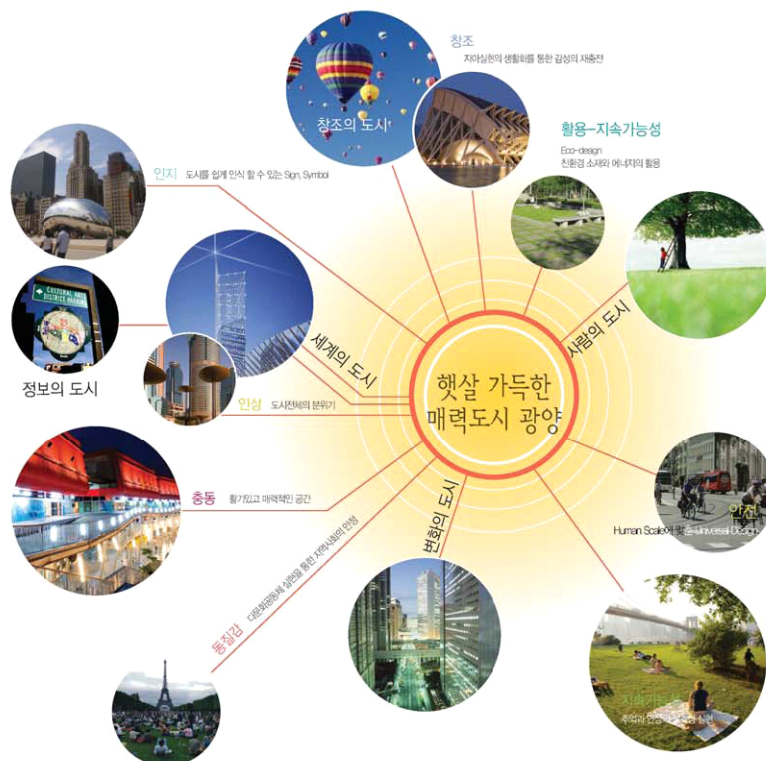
창조
지역실현의 생활화를 통한 감성의 재충전

창조의 도시

활용-지속가능성
Eco-design
친환경 소재와 에너지의 활용

인지 도시를 쉽게 인식 할 수 있는 Sign, Symbol

CULTURAL DISTRICT

정보의 도시

세계의 도시

사람의 도시

햇살 가득한 매력도시 광양

인상 도시전체의 분위기

충동 활기있고 매력적인 공간

안전
Human Scale에 맞춘 Universal Design

변화의 도시

동질감 다문화행동의 실현을 통한 지역사회의 안정

지속가능성
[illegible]